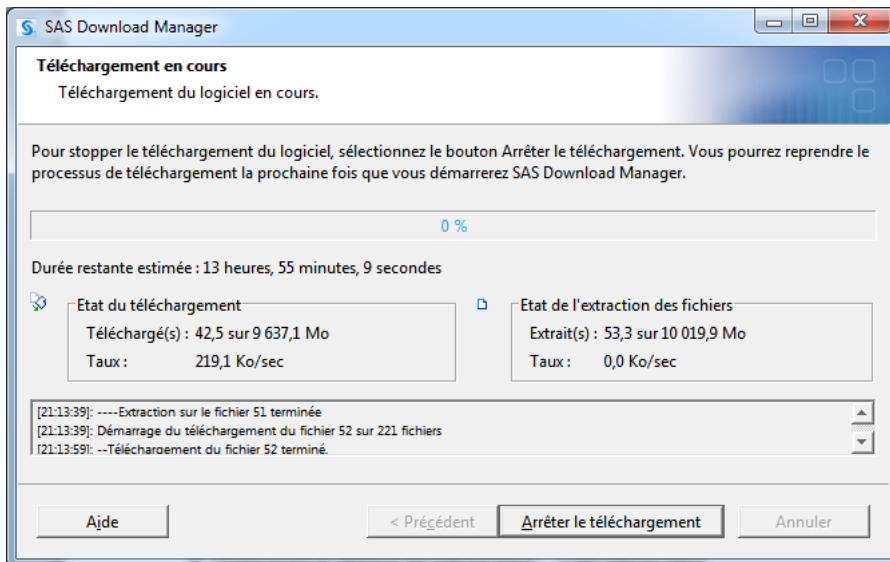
SAS Download Manager

Téléchargement en cours
Téléchargement du logiciel en cours.

Pour stopper le téléchargement du logiciel, sélectionnez le bouton Arrêter le téléchargement. Vous pourrez reprendre le processus de téléchargement la prochaine fois que vous démarrerez SAS Download Manager.

0 %

Durée restante estimée : 13 heures, 55 minutes, 9 secondes

Etat du téléchargement
Téléchargé(s) : 42,5 sur 9 637,1 Mo
Taux : 219,1 Ko/sec

Etat de l'extraction des fichiers
Extrait(s) : 53,3 sur 10 019,9 Mo
Taux : 0,0 Ko/sec

[21:13:39]: ----Extraction sur le fichier 51 terminée
[21:13:39]: Démarrage du téléchargement du fichier 52 sur 221 fichiers
[21:13:59]: --Téléchargement du fichier 52 terminé.

Aide
< Précédent
Arrêter le téléchargement
Annuler